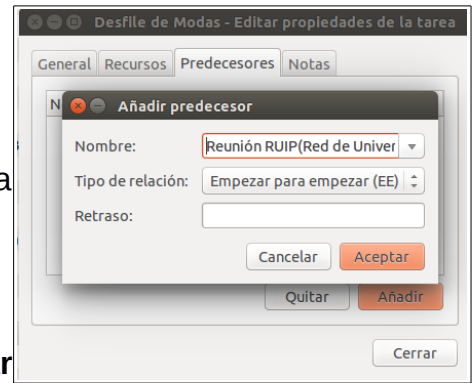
Desfile de Modas - Editar propiedades de la tarea

General Recursos Predecesores Notas

N

Añadir predecesor

Nombre: Reunión RUIP(Red de Univer

Tipo de relación: Empezar para empezar (EE)

Retraso:

Cancelar Aceptar

Quitar Añadir

Cerrar

a

r